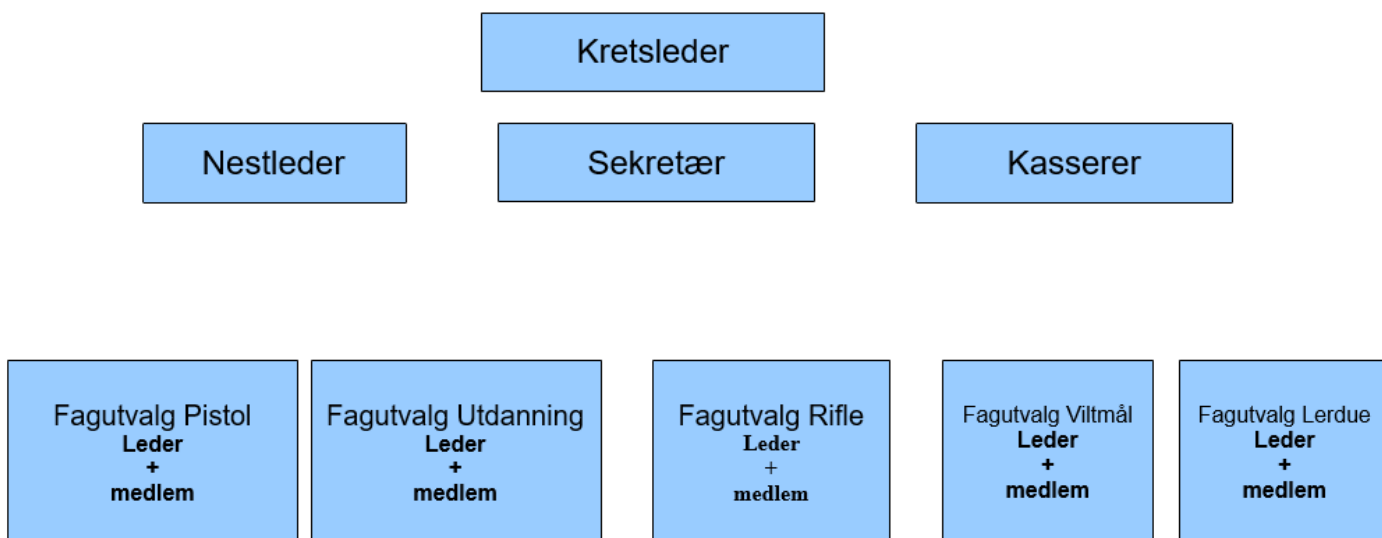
Kretsleder

Nestleder

Sekretær

Kasserer

Fagutvalg Pistol
**Leder**
**+**
**medlem**

Fagutvalg Utdanning
**Leder**
**+**
**medlem**

Fagutvalg Rifle
**Leder**
+
**medlem**

Fagutvalg Viltmål
**Leder**
**+**
**medlem**

Fagutvalg Lerdue
**Leder**
**+**
**medlem**